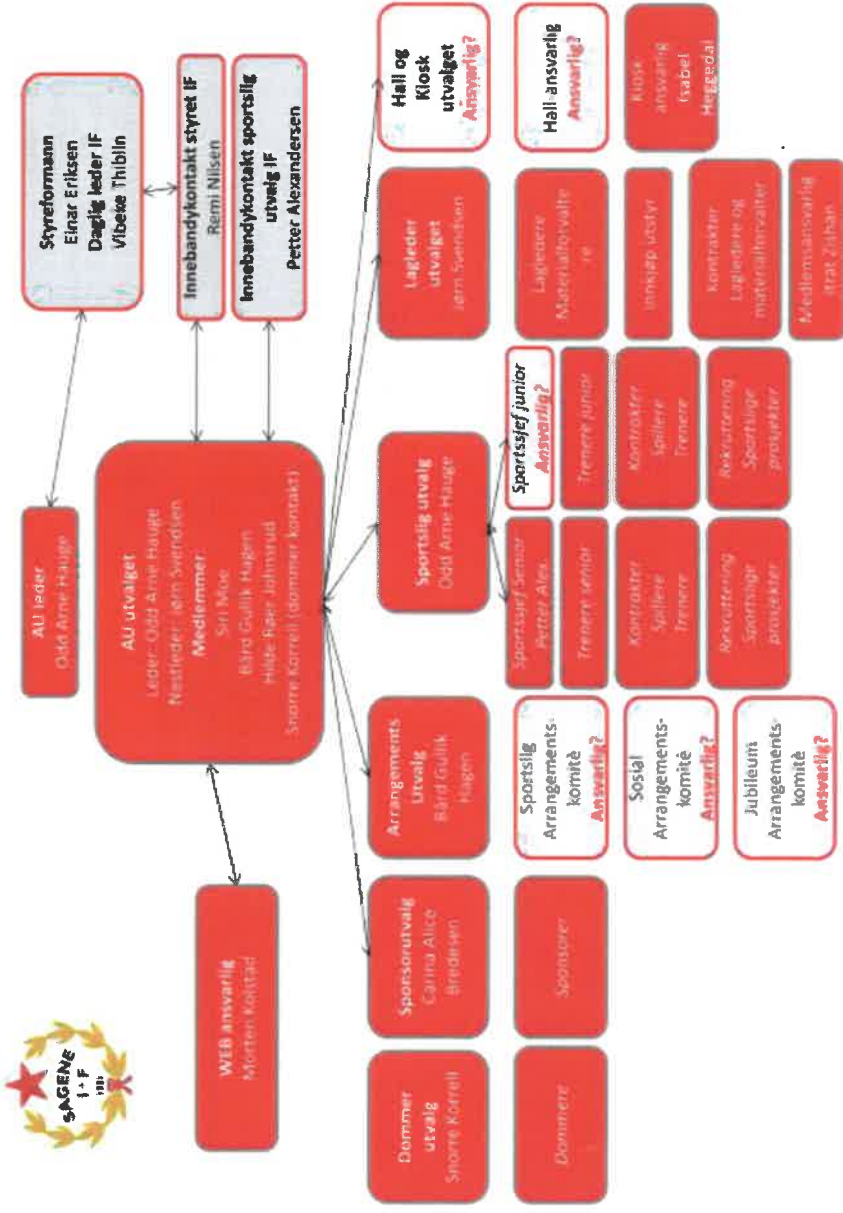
SAGENE I-F

Styreformann
Einar Eriksen
Daglig leder IF
Vibeke Thiblin

AU leder
Odd Arne Hauge

Innebandykontakt styret IF
Remi Nilsen

Innebandykontakt sportslig utvalg IF
Petter Alexandersen

AU utvalget
Leder: Odd Arne Hauge
Nestleder: Jørn Svendsen
Medlemmer:
Siri Moe
Bård Gullik Hagen
Hilde Raer Johnsrud
Snorre Korrell (dommer kontakt)

WEB ansvarlig
Morten Kolstad

Dommer utvalg
Snorre Korrell

Dommere

Sponsorutvalg
Carina Alice Bredesen

Sponsorer

Arrangements Utvalg
Bård Gullik Hagen

Sportslig Arrangements-komitè
Ansvarlig?

Sosial Arrangements-komitè
Ansvarlig?

Jubileum Arrangements-komitè
Ansvarlig?

Sportslig utvalg
Odd Arne Hauge

Sportssjef Senior
Petter Alex.

Trenere senior

Kontrakter Spillere Trenere

Rekruttering Sportslige prosjekter

Sportssjef junior
Ansvarlig?

Trenere junior

Kontrakter Spillere Trenere

Rekruttering Sportslige prosjekter

Lagleder utvalget
Jørn Svendsen

Lagledere Materialforvaltere

Innkjøp utstyr

Kontrakter Lagledere og materialforvalter

Medlemsansvarlig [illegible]

Hall og Kiosk utvalget
Ansvarlig?

Hall-ansvarlig
Ansvarlig?

Kiosk ansvarlig
Isabel Heggedal